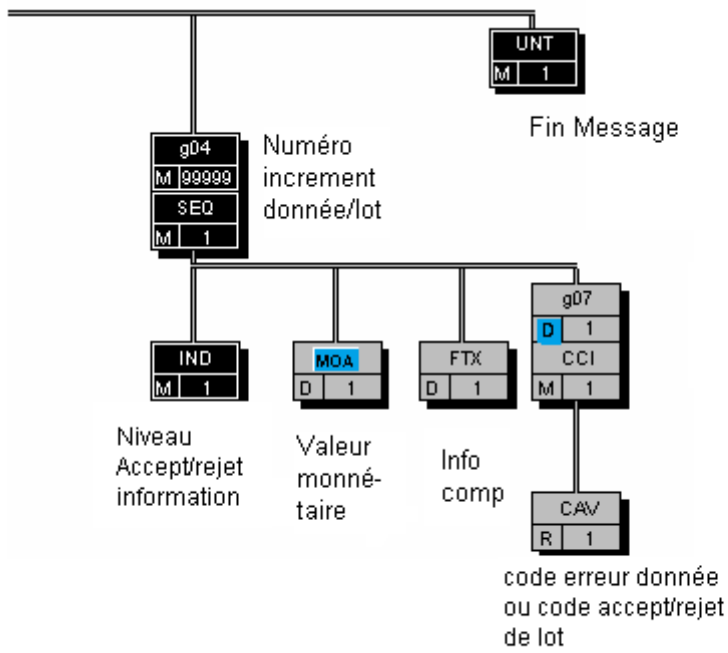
UNT
M 1

Fin Message

g04
M 99999
SEQ
M 1

Numéro increment donnée/lot

IND
M 1

Niveau Accept/rejet information

MOA
D 1

Valeur monné-taire

FTX
D 1

Info comp

g07
D 1
CCI
M 1

CAV
R 1

code erreur donnée ou code accept/rejet de lot